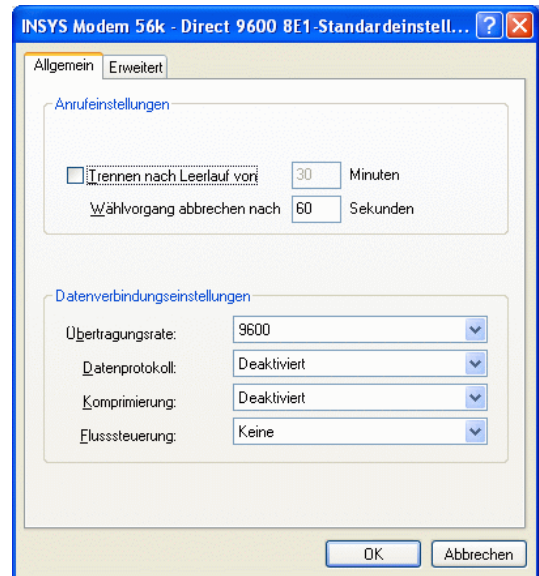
INSYS Modem 56k - Direct 9600 8E1-Standardeinstell... ? X

Allgemein | Erweitert

Anrufeinstellungen

Trennen nach Leerlauf von 30 Minuten

Wählvorgang abbrechen nach 60 Sekunden

Datenverbindungseinstellungen

Übertragungsrate: 9600

Datenprotokoll: Deaktiviert

Komprimierung: Deaktiviert

Flusssteuerung: Keine

OK | Abbrechen